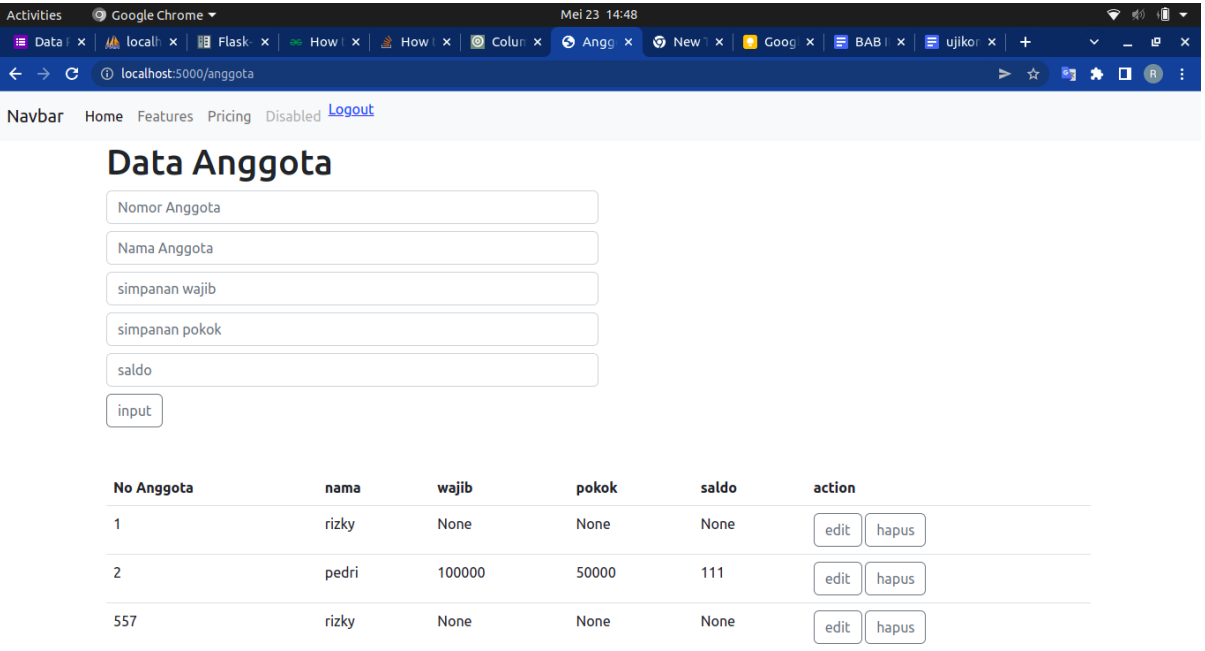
Activities Google Chrome ▾ Mei 23 14:48

Data | × localh × Flask × How × How × Colun × Angg × New × Goog × BAB × ujikor × +

localhost:5000/anggota

R

Navbar Home Features Pricing Disabled Logout

Data Anggota

Nomor Anggota

Nama Anggota

simpanan wajib

simpanan pokok

saldo

input

| No Anggota | nama | wajib | pokok | saldo | action |
|---|---|---|---|---|---|
| 1 | rizky | None | None | None | edit hapus |
| 2 | pedri | 100000 | 50000 | 111 | edit hapus |
| 557 | rizky | None | None | None | edit hapus |